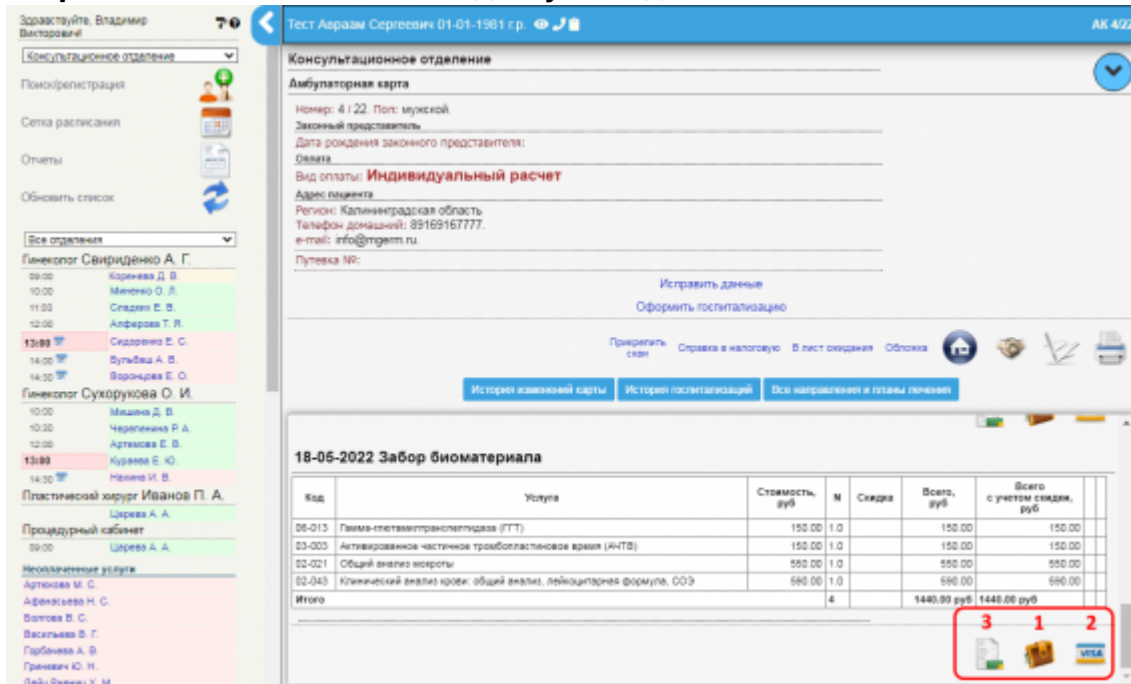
Здравствуйте, Владимир Викторович!

Консультационное отделение

Поиск/регистрация

Сетка расписания

Отчеты

Обновить список

Все отделения

Гинеколог Свириденко А. Г.

| 09:00 | Коренева Д. В. |
|---|---|
| 10:00 | Миченко О. Л. |
| 11:00 | Сладкин Е. В. |
| 12:00 | Алферова Т. Я. |
| 13:00 | Сидоренко Е. С. |
| 14:00 | Вульбаш А. В. |
| 14:30 | Воронцова Е. О. |

Гинеколог Сухорукова О. И.

| 10:00 | Мишина Д. В. |
|---|---|
| 10:30 | Черепенина Р. А. |
| 12:00 | Артемова Е. В. |
| 13:00 | Кураева Е. Ю. |
| 14:30 | Нахина И. В. |

Пластический хирург Иванов П. А.

Царева А. А.

Процедурный кабинет

09:00 Царева А. А.

Неоплаченные услуги

Артюхова М. С.
Афанасьева Н. С.
Волгова В. С.
Васильева В. Г.
Горбачева А. В.
Гринович Ю. Н.
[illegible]

Тест Авраам Сергеевич 01-01-1981 г.р.

АК 4/22

Консультационное отделение

Амбулаторная карта

Номер: 4 / 22. Пол: мужской.

Законный представитель

Дата рождения законного представителя:

Оплата

Вид оплаты: Индивидуальный расчет

Адрес пациента

Регион: Калининградская область
Телефон домашний: 89169167777.
e-mail: info@mgerm.ru.

Путевка №:

Исправить данные

Оформить госпитализацию

Прикрепить скан   Справка в налоговую   В лист ожидания   Обложка

История изменений карты   История госпитализаций   Все направления и планы лечения

18-05-2022 Забор биоматериала

| Код | Услуга | Стоимость, руб | N | Скидка | Всего, руб | Всего с учетом скидки, руб |
|---|---|---|---|---|---|---|
| 06-013 | Гамма-глютамилтранспептидаза (ГГТ) | 150.00 | 1.0 | | 150.00 | 150.00 |
| 03-003 | Активированное частичное тромбопластиновое время (АЧТВ) | 150.00 | 1.0 | | 150.00 | 150.00 |
| 02-021 | Общий анализ мокроты | 550.00 | 1.0 | | 550.00 | 550.00 |
| 02-043 | Клинический анализ крови: общий анализ, лейкоцитарная формула, СОЭ | 590.00 | 1.0 | | 590.00 | 590.00 |
| Итого | | | 4 | | 1440.00 руб | 1440.00 руб |

3   1   2

VISA